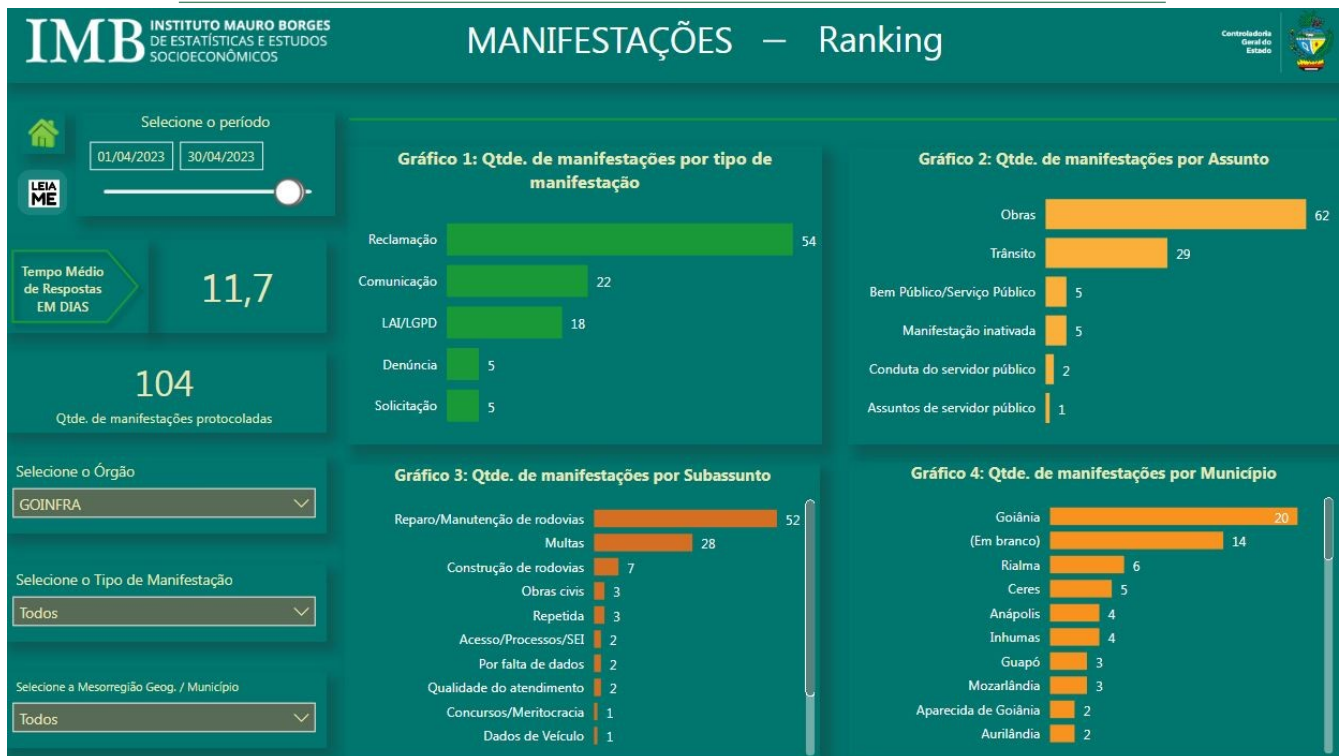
IMB INSTITUTO MAURO BORGES DE ESTATÍSTICAS E ESTUDOS SOCIOECONÔMICOS

MANIFESTAÇÕES — Ranking

Controladoria Geral do Estado

Selecione o período

01/04/2023 30/04/2023

LEIA ME

Tempo Médio de Respostas EM DIAS

11,7

104

Qtde. de manifestações protocoladas

Selecione o Órgão

GOINFRA

Selecione o Tipo de Manifestação

Todos

Selecione a Mesorregião Geog. / Município

Todos

Gráfico 1: Qtde. de manifestações por tipo de manifestação

| Tipo | Qtde. |
|---|---|
| Reclamação | 54 |
| Comunicação | 22 |
| LAI/LGPD | 18 |
| Denúncia | 5 |
| Solicitação | 5 |

Gráfico 2: Qtde. de manifestações por Assunto

| Assunto | Qtde. |
|---|---|
| Obras | 62 |
| Trânsito | 29 |
| Bem Público/Serviço Público | 5 |
| Manifestação inativada | 5 |
| Conduta do servidor público | 2 |
| Assuntos de servidor público | 1 |

Gráfico 3: Qtde. de manifestações por Subassunto

| Subassunto | Qtde. |
|---|---|
| Reparo/Manutenção de rodovias | 52 |
| Multas | 28 |
| Construção de rodovias | 7 |
| Obras civis | 3 |
| Repetida | 3 |
| Acesso/Processos/SEI | 2 |
| Por falta de dados | 2 |
| Qualidade do atendimento | 2 |
| Concursos/Meritocracia | 1 |
| Dados de Veículo | 1 |

Gráfico 4: Qtde. de manifestações por Município

| Município | Qtde. |
|---|---|
| Goiânia | 20 |
| (Em branco) | 14 |
| Rialma | 6 |
| Ceres | 5 |
| Anápolis | 4 |
| Inhumas | 4 |
| Guapó | 3 |
| Mozarlândia | 3 |
| Aparecida de Goiânia | 2 |
| Aurilândia | 2 |